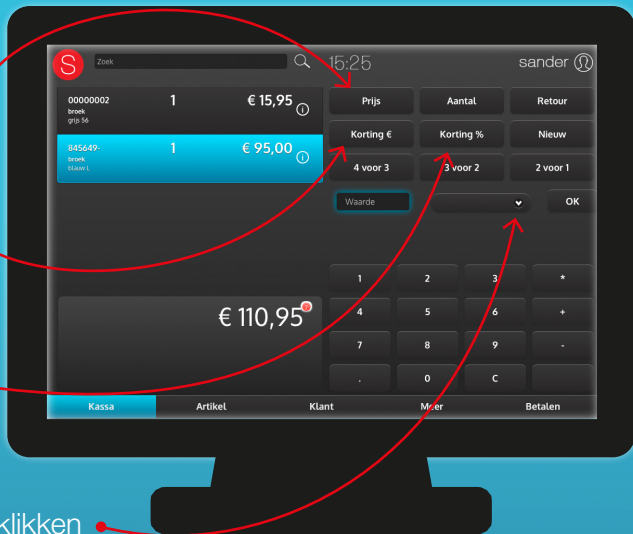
S Zoek

15:25

sander

| | | |
|---|---|---|
| 00000002 broek grijs 56 | 1 | € 15,95 |
| 845649- broek blauw L | 1 | € 95,00 |

€ 110,95

Prijs
Aantal
Retour
Korting €
Korting %
Nieuw
4 voor 3
3 voor 2
2 voor 1
Waarde
OK

1 2 3 *
4 5 6 +
7 8 9 -
. 0 C

Kassa
Artikel
Klant
Meer
Betalen

klikken